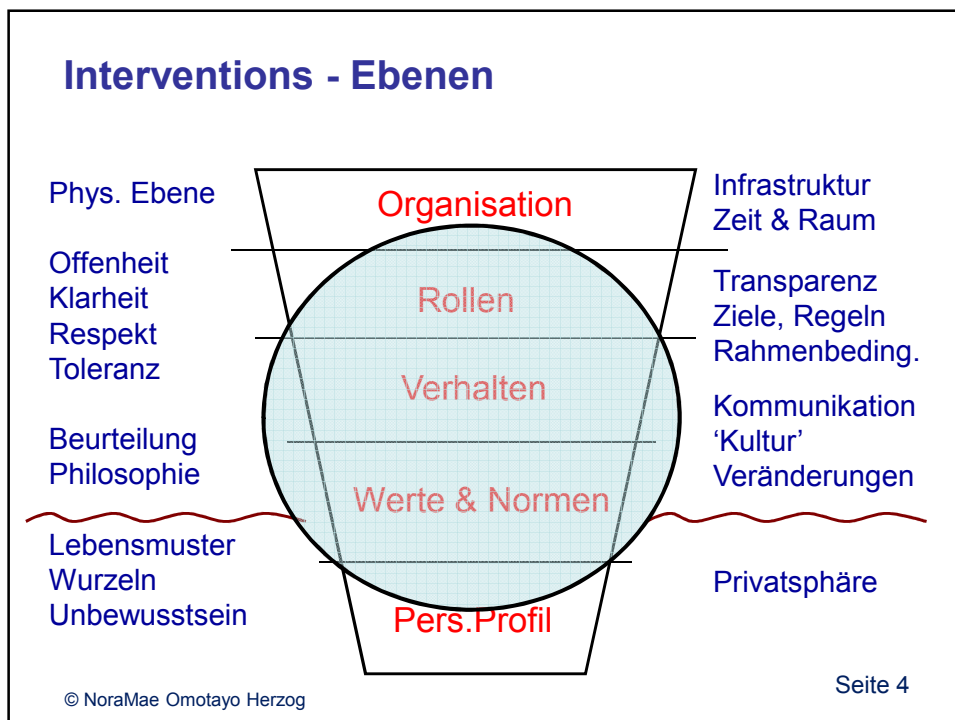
Interventions - Ebenen

Phys. Ebene

Offenheit
Klarheit
Respekt
Toleranz

Beurteilung
Philosophie

Lebensmuster
Wurzeln
Unbewusstsein

Organisation

Rollen

Verhalten

Werte & Normen

Pers.Profil

Infrastruktur
Zeit & Raum

Transparenz
Ziele, Regeln
Rahmenbeding.

Kommunikation
'Kultur'
Veränderungen

Privatsphäre

© NoraMae Omotayo Herzog

Seite 4